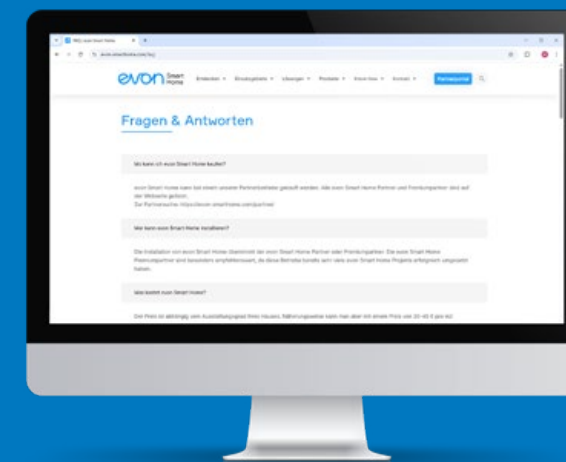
evon Smart Home

Fragen & Antworten

Wo kann ich evon Smart Home kaufen?

evon Smart Home kann bei einem unserer Partnerbetriebe gekauft werden. Alle evon Smart Home Partner und Premiumpartner sind auf der Webseite gelistet.

Wer kann evon Smart Home installieren?

Die Installation von evon Smart Home übernimmt der evon Smart Home Partner oder Premiumpartner.

Was kostet evon Smart Home?

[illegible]